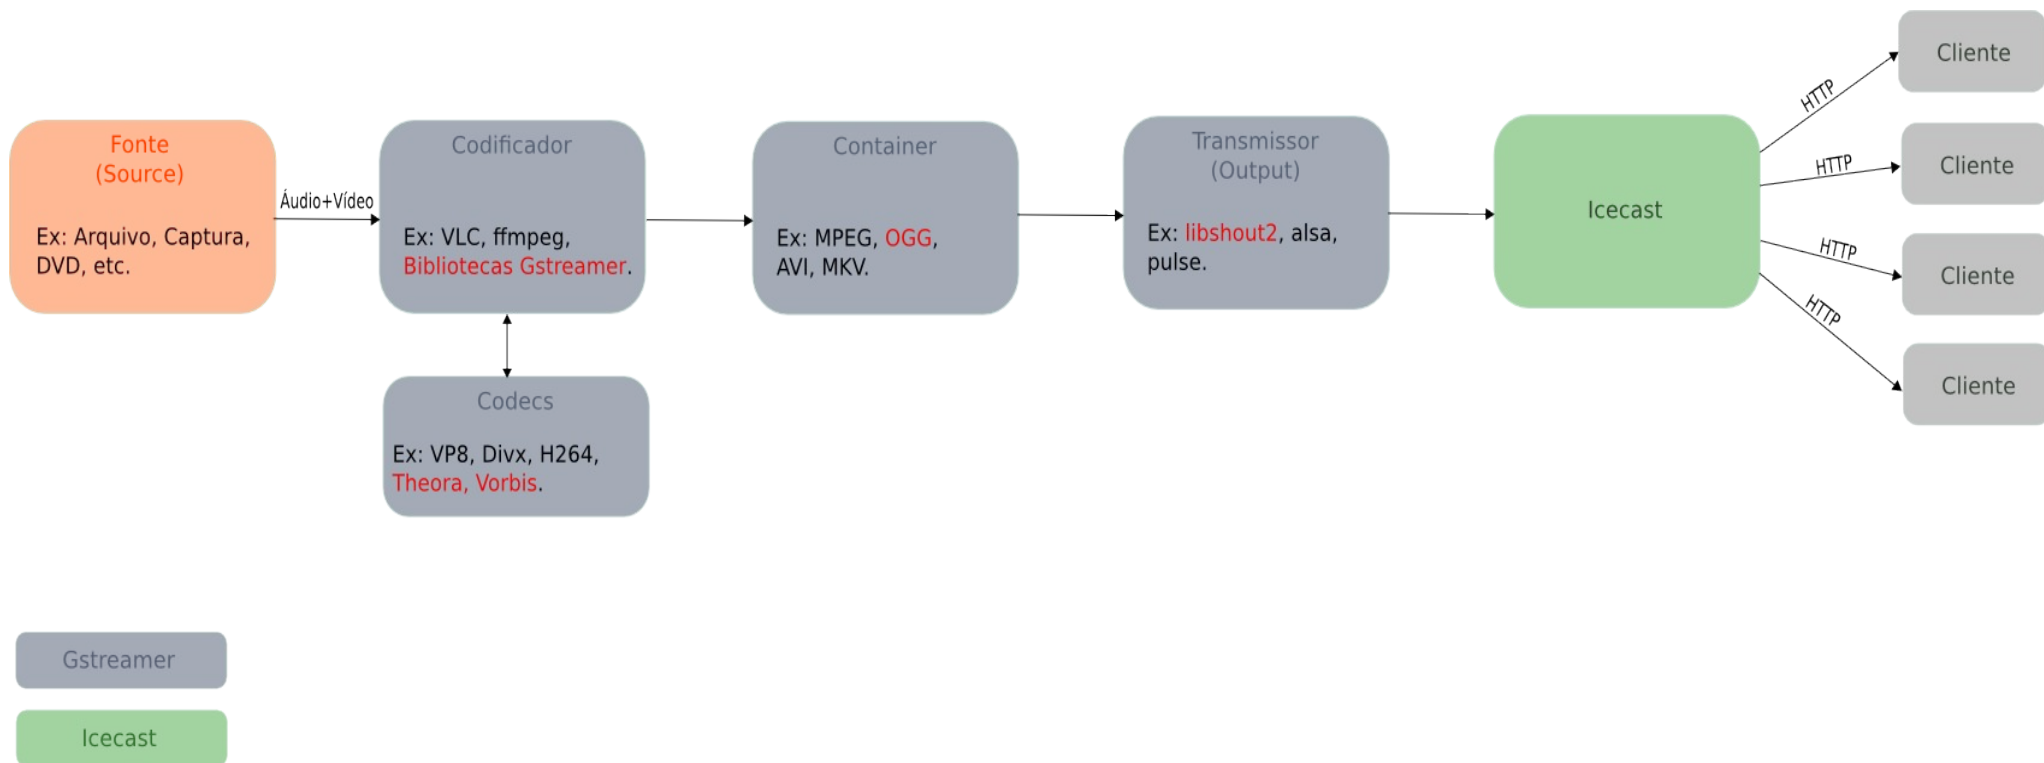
Fonte
(Source)

Ex: Arquivo, Captura, DVD, etc.

Áudio+Vídeo

Codificador

Ex: VLC, ffmpeg, Bibliotecas Gstreamer.

Codecs

Ex: VP8, Divx, H264, Theora, Vorbis.

Container

Ex: MPEG, OGG, AVI, MKV.

Transmissor
(Output)

Ex: libshout2, alsa, pulse.

Icecast

HTTP

HTTP

HTTP

HTTP

Cliente

Cliente

Cliente

Cliente

Gstreamer

Icecast